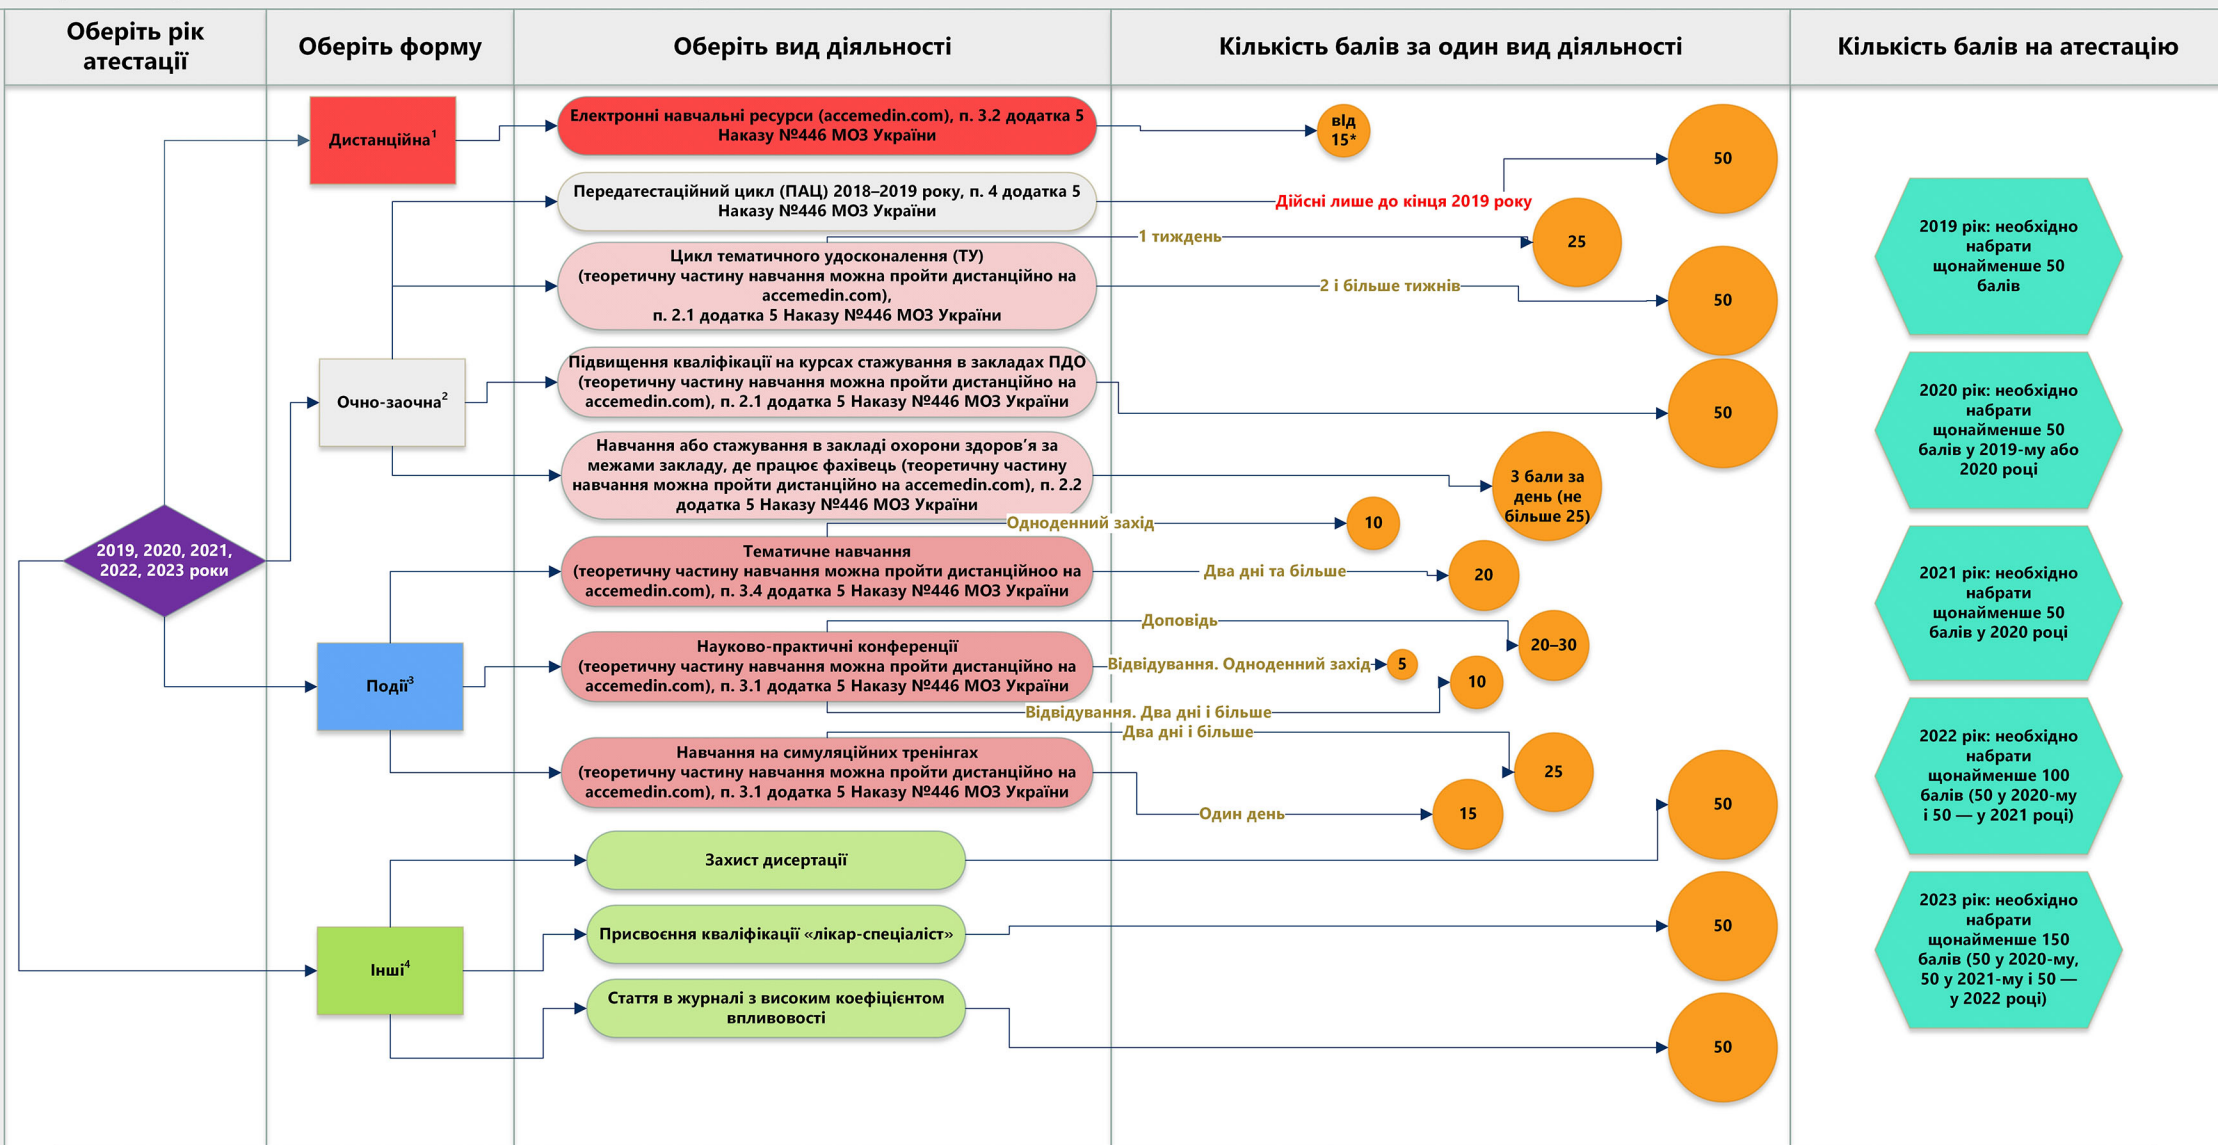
Оберіть рік атестації

Оберіть форму

Оберіть вид діяльності

Кількість балів за один вид діяльності

Кількість балів на атестацію

Дистанційна$^1$

Електронні навчальні ресурси (accemedin.com), п. 3.2 додатка 5 Наказу №446 МОЗ України

від 15*

50

Передатестаційний цикл (ПАЦ) 2018–2019 року, п. 4 додатка 5 Наказу №446 МОЗ України

Дійсні лише до кінця 2019 року

1 тиждень

25

Цикл тематичного удосконалення (ТУ) (теоретичну частину навчання можна пройти дистанційно на accemedin.com), п. 2.1 додатка 5 Наказу №446 МОЗ України

2 і більше тижнів

50

Очно-заочна$^2$

Підвищення кваліфікації на курсах стажування в закладах ПДО (теоретичну частину навчання можна пройти дистанційно на accemedin.com), п. 2.1 додатка 5 Наказу №446 МОЗ України

50

Навчання або стажування в закладі охорони здоров’я за межами закладу, де працює фахівець (теоретичну частину навчання можна пройти дистанційно на accemedin.com), п. 2.2 додатка 5 Наказу №446 МОЗ України

3 бали за день (не більше 25)

Одноденний захід

10

2019, 2020, 2021, 2022, 2023 роки

Тематичне навчання (теоретичну частину навчання можна пройти дистанційноо на accemedin.com), п. 3.4 додатка 5 Наказу №446 МОЗ України

Два дні та більше

20

Доповідь

20–30

Події$^3$

Науково-практичні конференції (теоретичну частину навчання можна пройти дистанційно на accemedin.com), п. 3.1 додатка 5 Наказу №446 МОЗ України

Відвідування. Одноденний захід

5

10

Відвідування. Два дні і більше

Два дні і більше

25

Навчання на симуляційних тренінгах (теоретичну частину навчання можна пройти дистанційно на accemedin.com), п. 3.1 додатка 5 Наказу №446 МОЗ України

Один день

15

50

Захист дисертації

Інші$^4$

Присвоєння кваліфікації «лікар-спеціаліст»

50

Стаття в журналі з високим коефіцієнтом впливовості

50

2019 рік: необхідно набрати щонайменше 50 балів

2020 рік: необхідно набрати щонайменше 50 балів у 2019-му або 2020 році

2021 рік: необхідно набрати щонайменше 50 балів у 2020 році

2022 рік: необхідно набрати щонайменше 100 балів (50 у 2020-му і 50 — у 2021 році)

2023 рік: необхідно набрати щонайменше 150 балів (50 у 2020-му, 50 у 2021-му і 50 — у 2022 році)